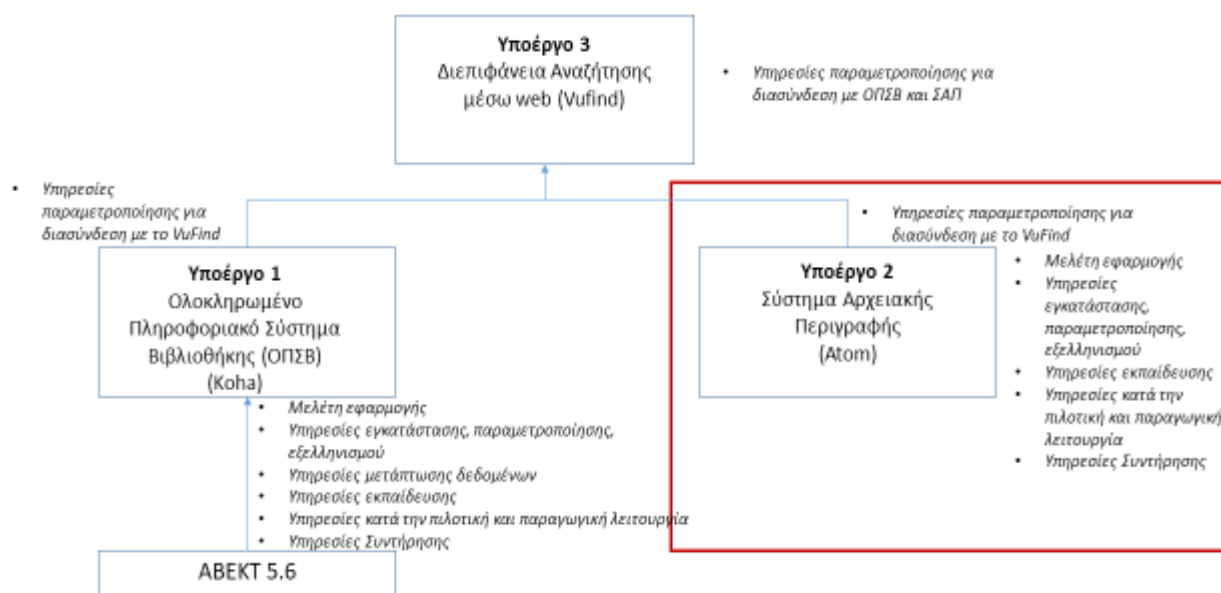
**Υποέργο 3**
Διεπιφάνεια Αναζήτησης μέσω web (Vufind)

• Υπηρεσίες παραμετροποίησης για διασύνδεση με ΟΠΣΒ και ΣΑΠ

• Υπηρεσίες παραμετροποίησης για διασύνδεση με το VuFind

**Υποέργο 1**
Ολοκληρωμένο Πληροφοριακό Σύστημα Βιβλιοθήκης (ΟΠΣΒ) (Koha)

• Μελέτη εφαρμογής
• Υπηρεσίες εγκατάστασης, παραμετροποίησης, εξελληνισμού
• Υπηρεσίες μετάπτωσης δεδομένων
• Υπηρεσίες εκπαίδευσης
• Υπηρεσίες κατά την πιλοτική και παραγωγική λειτουργία
• Υπηρεσίες Συντήρησης

ΑΒΕΚΤ 5.6

• Υπηρεσίες παραμετροποίησης για διασύνδεση με το VuFind

**Υποέργο 2**
Σύστημα Αρχειακής Περιγραφής (Atom)

• Μελέτη εφαρμογής
• Υπηρεσίες εγκατάστασης, παραμετροποίησης, εξελληνισμού
• Υπηρεσίες εκπαίδευσης
• Υπηρεσίες κατά την πιλοτική και παραγωγική λειτουργία
• Υπηρεσίες Συντήρησης